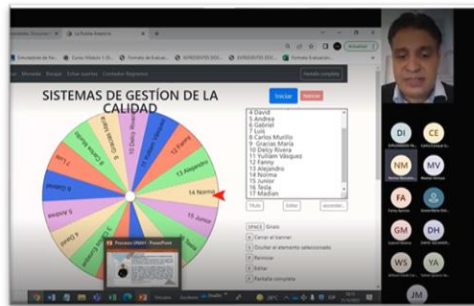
SISTEMAS DE GESTÍON DE LA CALIDAD

Iniciar

4 David
5 Andrea
6 Gabriel
7 Luis
8 Carlos Murillo
9 Gracias María
10 Deicy Rivera
11 Yuliam Vásquez
12 Fanny
13 Alejandro
14 Norma
15 Junior
16 Tesla
17 Madian

14 Norma
15 Junior
13 Alejandro
12 Fanny
11 Yuliam Vásquez
10 Deicy Rivera
9 Gracias María
8 Carlos Murillo
7 Luis
6 Gabriel
5 Andrea
4 David

SPACE Girar
Cerrar el banner
Ocultar el elemento seleccionado
Remover
Editar
Pantalla completa

DI
CE
NM
MV
FA
GM
DH
WS
YA
JM